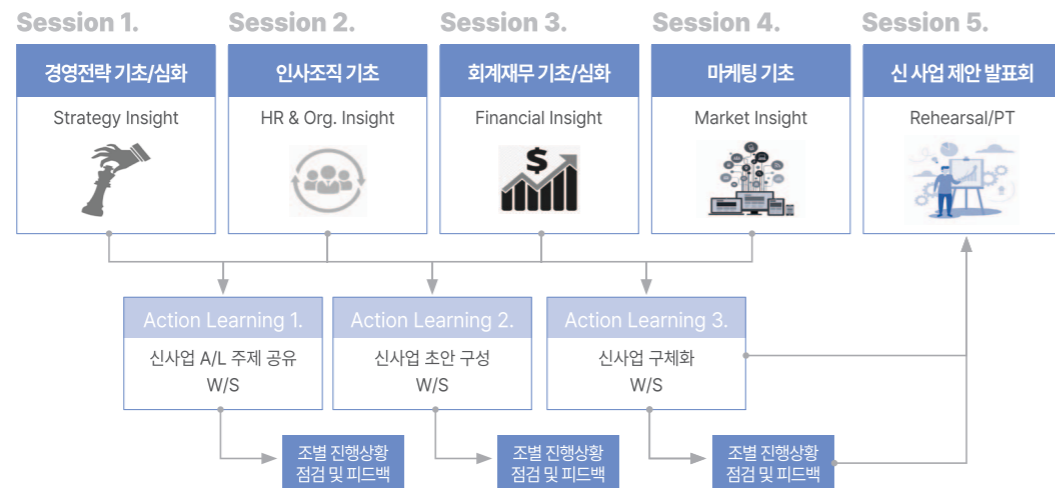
Session 1.
경영전략 기초/심화
Strategy Insight

Session 2.
인사조직 기초
HR & Org. Insight

Session 3.
회계재무 기초/심화
Financial Insight

$

Session 4.
마케팅 기초
Market Insight

Session 5.
신 사업 제안 발표회
Rehearsal/PT

Action Learning 1.
신사업 A/L 주제 공유
W/S

Action Learning 2.
신사업 초안 구성
W/S

Action Learning 3.
신사업 구체화
W/S

조별 진행상황
점검 및 피드백

조별 진행상황
점검 및 피드백

조별 진행상황
점검 및 피드백